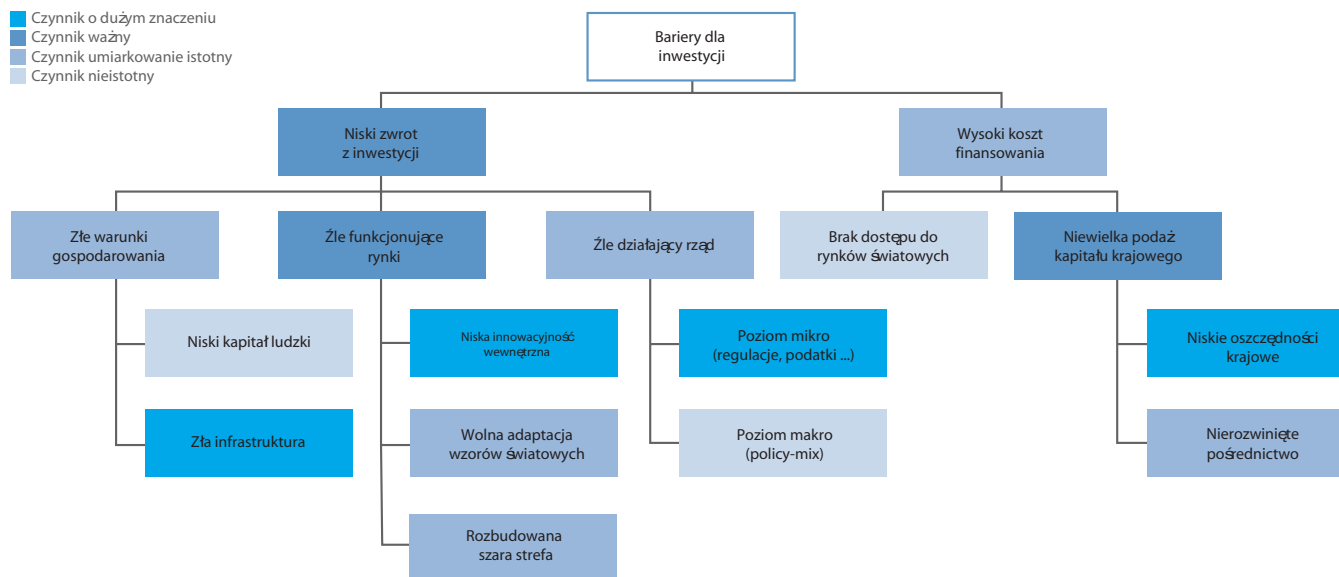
Czynnik o dużym znaczeniu
Czynnik ważny
Czynnik umiarkowanie istotny
Czynnik nieistotny

Bariery dla inwestycji

Niski zwrot z inwestycji

Wysoki koszt finansowania

Złe warunki gospodarowania

Źle funkcjonujące rynki

Źle działający rząd

Brak dostępu do rynków światowych

Niewielka podaż kapitału krajowego

Niski kapitał ludzki

Zła infrastruktura

Niska innowacyjność wewnętrzna

Wolna adaptacja wzorów światowych

Rozbudowana szara strefa

Poziom mikro (regulacje, podatki ...)

Poziom makro (policy-mix)

Niskie oszczędności krajowe

Nierozwinięte pośrednictwo